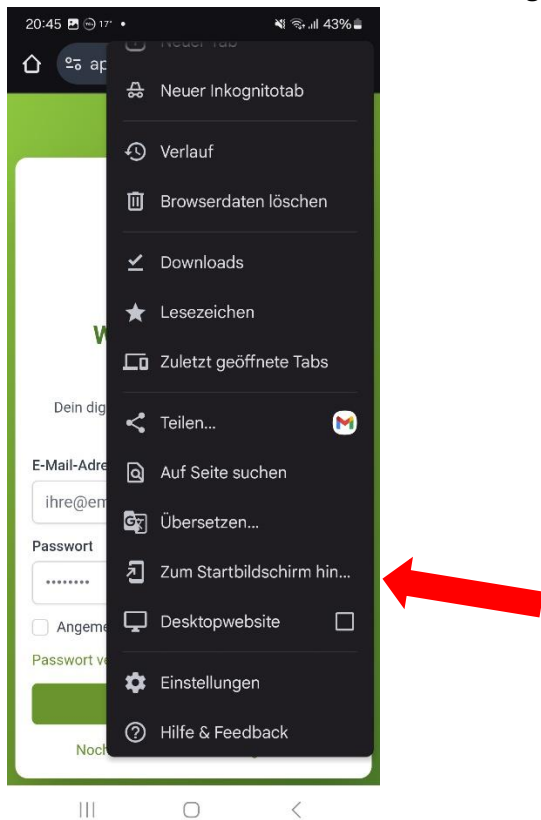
20:45 17° • 43%

ap

Neuer Tab

Neuer Inkognitotab

Verlauf

Browserdaten löschen

Downloads

Lesezeichen

Zuletzt geöffnete Tabs

Teilen...

Auf Seite suchen

Übersetzen...

Zum Startbildschirm hin...

Desktopwebsite

Einstellungen

Hilfe & Feedback

W

Dein dig

E-Mail-Adre

ihre@em

Passwort

••••••••

Angeme

Passwort ve

Noch